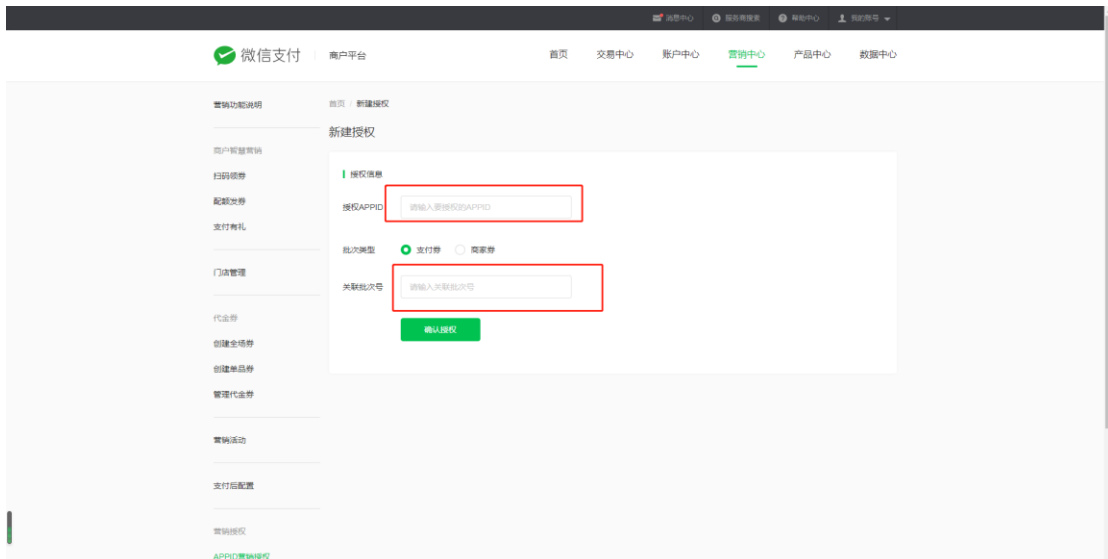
消息中心 服务商搜索 帮助中心 我的账号

微信支付 商户平台

首页 交易中心 账户中心 营销中心 产品中心 数据中心

营销功能说明

商户智慧营销
扫码领券
配额发券
支付有礼

门店管理

代金券
创建全场券
创建单品券
管理代金券

营销活动

支付后配置

营销授权
APPID营销授权

首页 / 新建授权

新建授权

授权信息

授权APPID 请输入要授权的APPID

批次类型 支付券 商家券

关联批次号 请输入关联批次号

确认授权